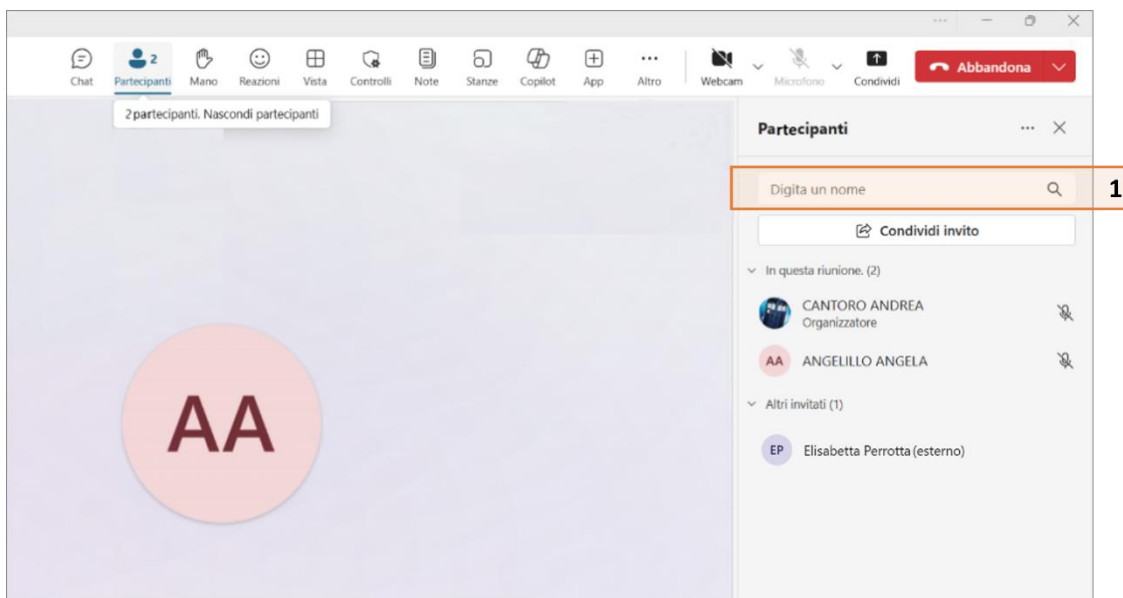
Chat
2 Partecipanti
Mano
Reazioni
Vista
Controlli
Note
Stanze
Copilot
App
Altro
Webcam
Microfono
Condividi
Abbandona

2 partecipanti. Nascondi partecipanti

AA

Partecipanti

Digita un nome

1

Condividi invito

In questa riunione. (2)

CANTORO ANDREA
Organizzatore

AA ANGELILLO ANGELA

Altri invitati (1)

EP Elisabetta Perrotta (esterno)